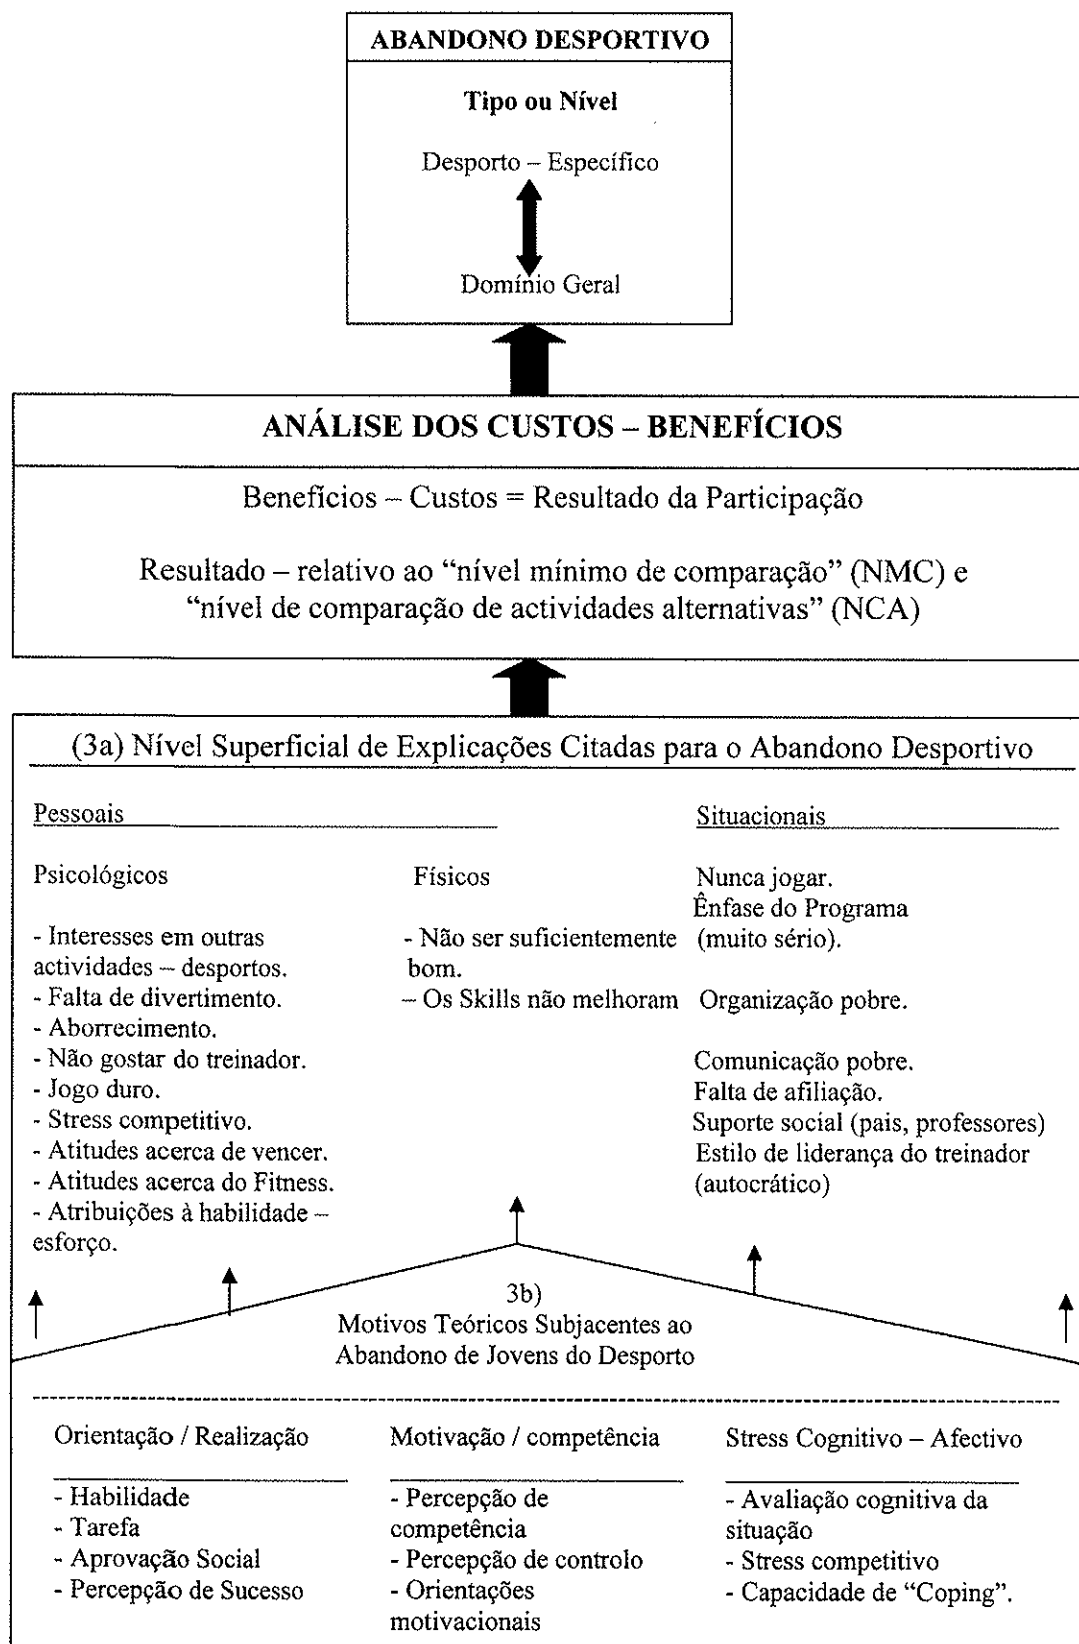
ABANDONO DESPORTIVO

Tipo ou Nível

Desporto – Específico

Domínio Geral

ANÁLISE DOS CUSTOS – BENEFÍCIOS

Benefícios – Custos = Resultado da Participação

Resultado – relativo ao "nível mínimo de comparação" (NMC) e "nível de comparação de actividades alternativas" (NCA)

(3a) Nível Superficial de Explicações Citadas para o Abandono Desportivo

Pessoais

Psicológicos

- Interesses em outras actividades – desportos.
- Falta de divertimento.
- Aborrecimento.
- Não gostar do treinador.
- Jogo duro.
- Stress competitivo.
- Atitudes acerca de vencer.
- Atitudes acerca do Fitness.
- Atribuições à habilidade – esforço.

Físicos

- Não ser suficientemente bom.
– Os Skills não melhoram

Situacionais

Nunca jogar.
Ênfase do Programa (muito sério).

Organização pobre.

Comunicação pobre.
Falta de afiliação.
Suporte social (pais, professores)
Estilo de liderança do treinador (autocrático)

3b)
Motivos Teóricos Subjacentes ao Abandono de Jovens do Desporto

Orientação / Realização

- Habilidade
- Tarefa
- Aprovação Social
- Percepção de Sucesso

Motivação / competência

- Percepção de competência
- Percepção de controlo
- Orientações motivacionais

Stress Cognitivo – Afectivo

- Avaliação cognitiva da situação
- Stress competitivo
- Capacidade de "Coping".